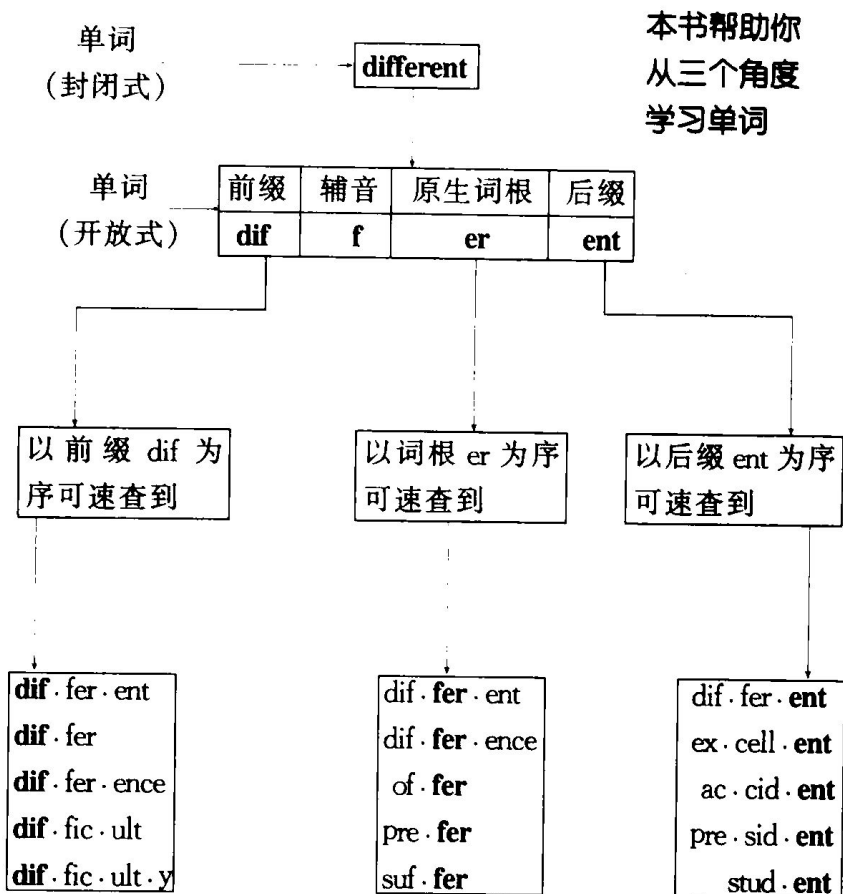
本书帮助你从三个角度学习单词

单词（封闭式）

different

单词（开放式）

| 前缀 | 辅音 | 原生词根 | 后缀 |
|---|---|---|---|
| dif | f | er | ent |

以前缀 dif 为序可速查到

以词根 er 为序可速查到

以后缀 ent 为序可速查到

dif · fer · ent
dif · fer
dif · fer · ence
dif · fic · ult
dif · fic · ult · y

dif · fer · ent
dif · fer · ence
of · fer
pre · fer
suf · fer

dif · fer · ent
ex · cell · ent
ac · cid · ent
pre · sid · ent
stud · ent